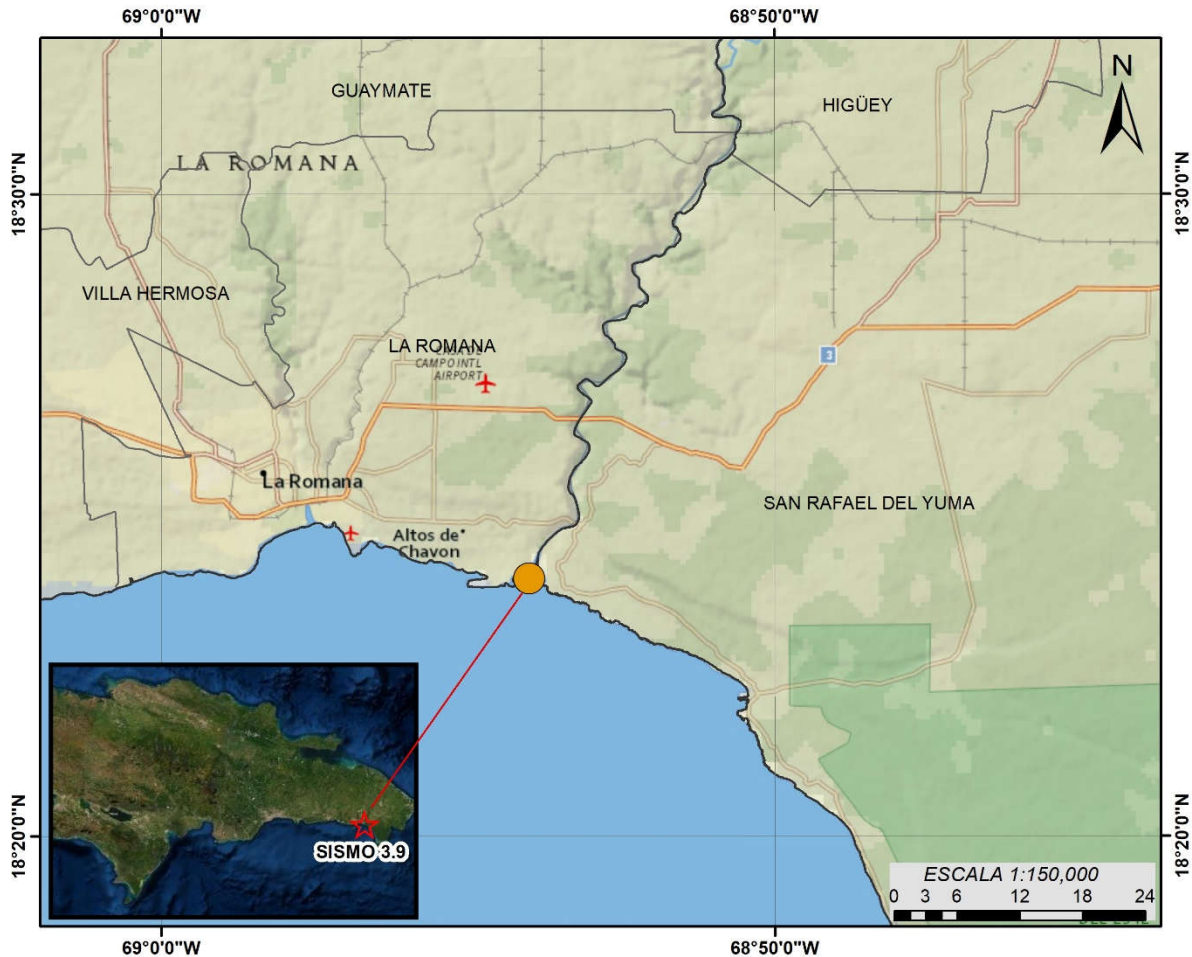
69°0'0"W

68°50'0"W

N

GUAYMATE

HIGÜEY

LA ROMANA

18°30'0"N

18°30'0"N

VILLA HERMOSA

LA ROMANA
CAMPO INTL AIRPORT

3

La Romana

SAN RAFAEL DEL YUMA

Altos de Chavon

SISMO 3.9

18°20'0"N

18°20'0"N

ESCALA 1:150,000
0 3 6 12 18 24

69°0'0"W

68°50'0"W